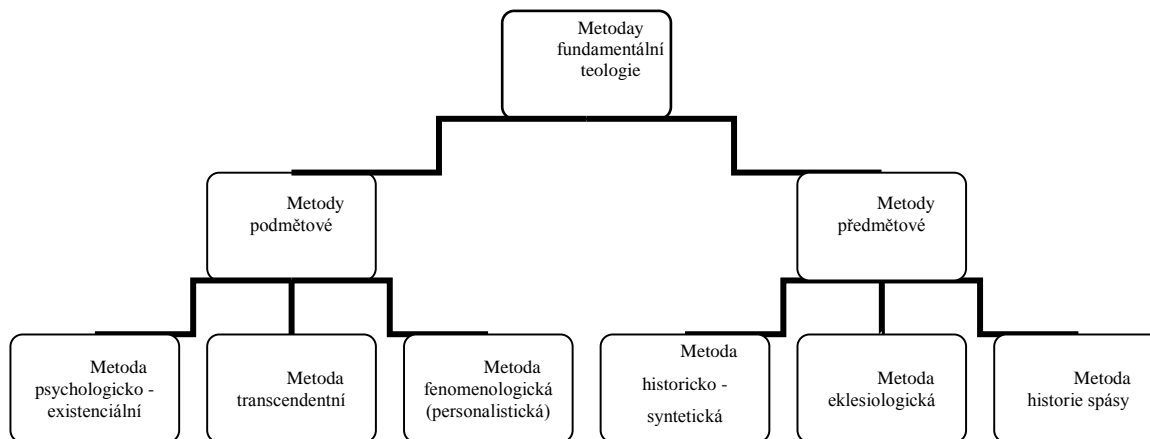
Metoday fundamentální teologie

Metody podmětové

Metody předmětové

Metoda psychologicko - existenciální

Metoda transcendentní

Metoda fenomenologická (personalistická)

Metoda historicko - syntetická

Metoda eklesiologická

Metoda historie spásy